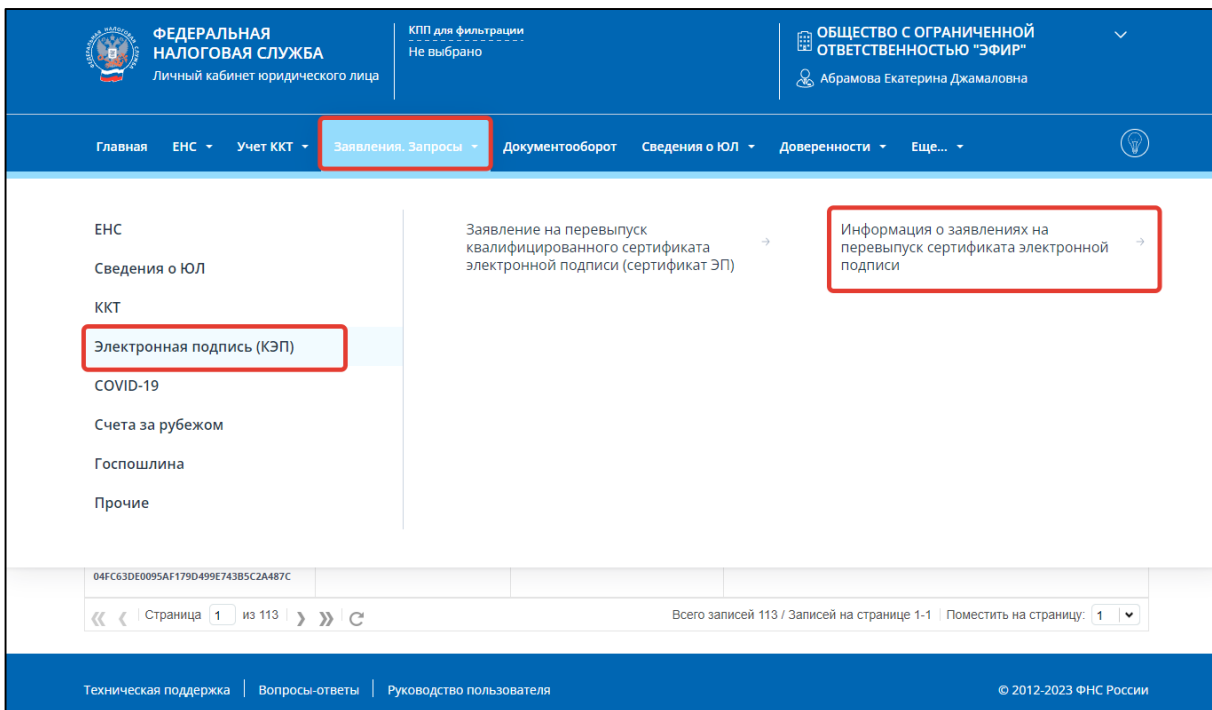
ФЕДЕРАЛЬНАЯ НАЛОГОВАЯ СЛУЖБА
Личный кабинет юридического лица

КПП для фильтрации
Не выбрано

ОБЩЕСТВО С ОГРАНИЧЕННОЙ ОТВЕТСТВЕННОСТЬЮ "ЭФИР"
Абрамова Екатерина Джамаловна

Главная ЕНС Учет ККТ Заявления. Запросы Документооборот Сведения о ЮЛ Доверенности Еще...

ЕНС
Сведения о ЮЛ
ККТ
Электронная подпись (КЭП)
COVID-19
Счета за рубежом
Госпошлина
Прочие

Заявление на перевыпуск квалифицированного сертификата электронной подписи (сертификат ЭП)

Информация о заявлениях на перевыпуск сертификата электронной подписи

04FC63DE0095AF179D499E743B5C2A487C

Страница 1 из 113

Всего записей 113 / Записей на странице 1-1 | Поместить на страницу: 1

Техническая поддержка | Вопросы-ответы | Руководство пользователя

© 2012-2023 ФНС России